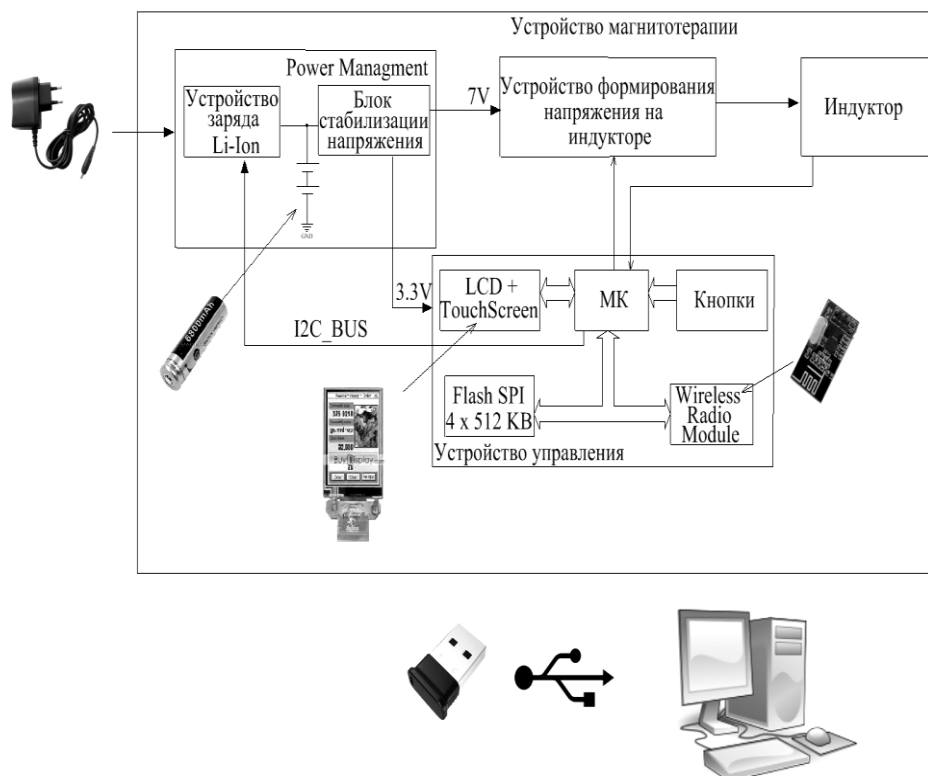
Устройство магнитотерапии

Power Managment

Устройство заряда Li-Ion

Блок стабилизации напряжения

GND

7V

Устройство формирования напряжения на индукторе

Индуктор

6800mAh

3.3V

LCD + TouchScreen

МК

Кнопки

I2C_BUS

Flash SPI 4 x 512 KB

Wireless Radio Module

Устройство управления

Buy Display